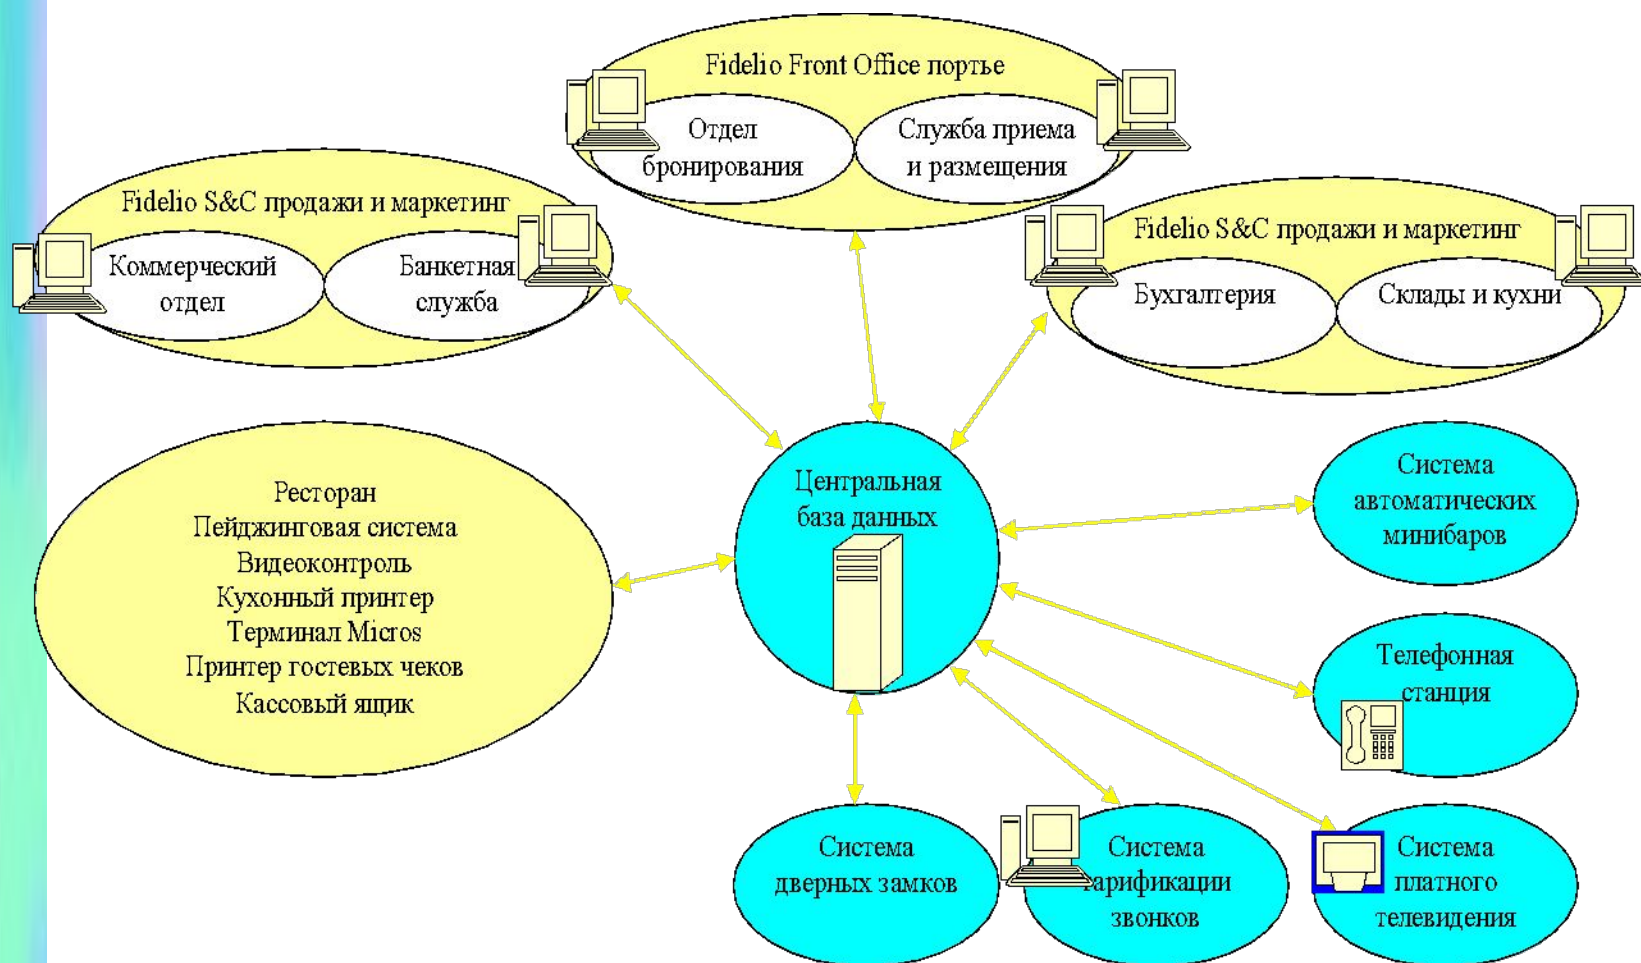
Fidelio Front Office портье

Отдел бронирования

Служба приема и размещения

Fidelio S&C продажи и маркетинг

Коммерческий отдел

Банкетная служба

Fidelio S&C продажи и маркетинг

Бухгалтерия

Склады и кухни

Ресторан
Пейджинговая система
Видеоконтроль
Кухонный принтер
Терминал Micros
Принтер гостевых чеков
Кассовый ящик

Центральная база данных

Система автоматических минибаров

Телефонная станция

Система дверных замков

Система тарификации звонков

Система платного телевидения